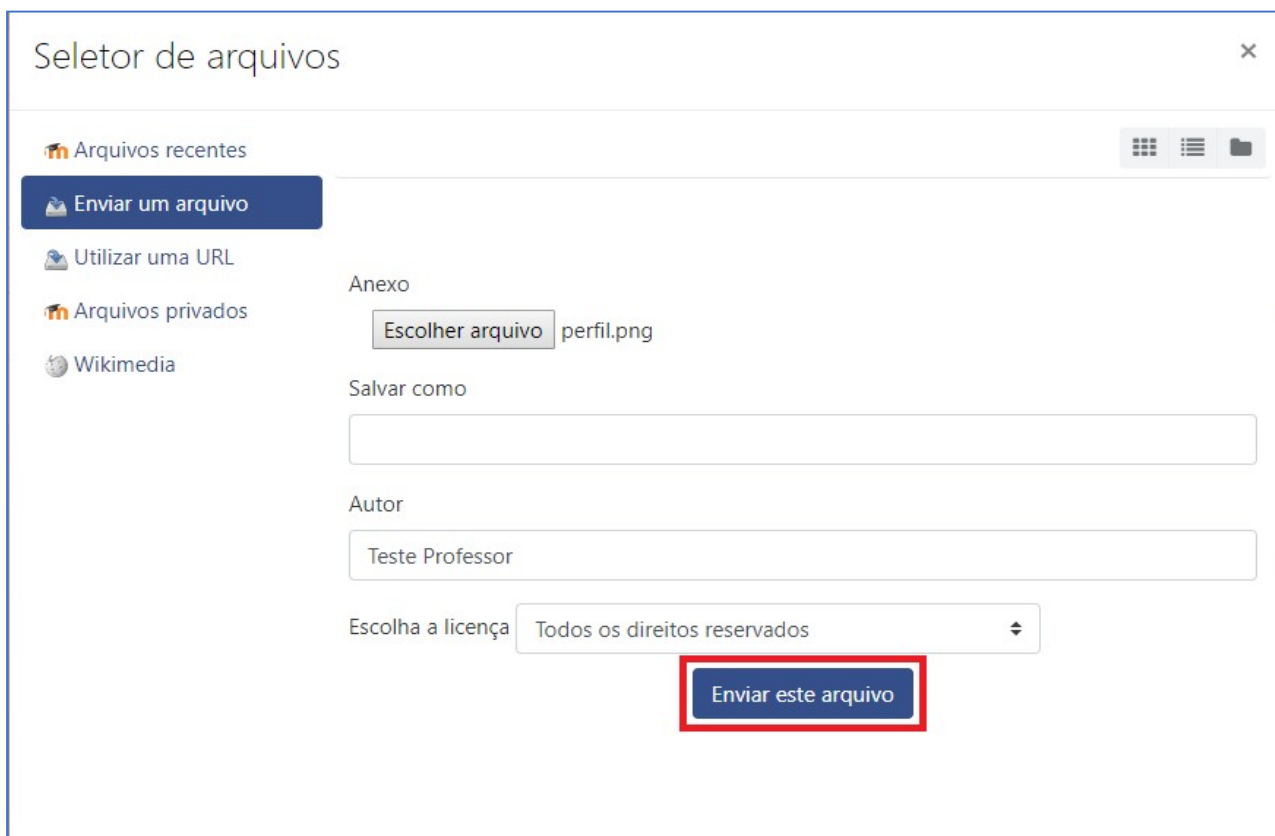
Seletor de arquivos

×

Arquivos recentes

Enviar um arquivo

Utilizar uma URL

Arquivos privados

Wikimedia

Anexo

Escolher arquivo perfil.png

Salvar como

Autor

Teste Professor

Escolha a licença Todos os direitos reservados

Enviar este arquivo